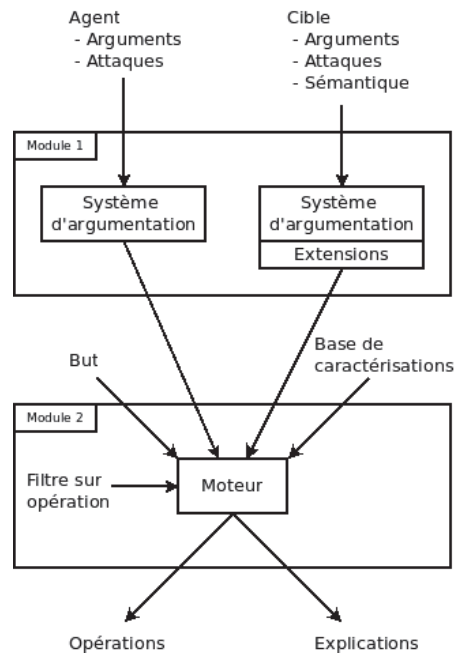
Agent
- Arguments
- Attaques

Cible
- Arguments
- Attaques
- Sémantique

Module 1

Système d'argumentation

Système d'argumentation

Extensions

But

Base de caractérisations

Module 2

Filtre sur opération

Moteur

Opérations

Explications